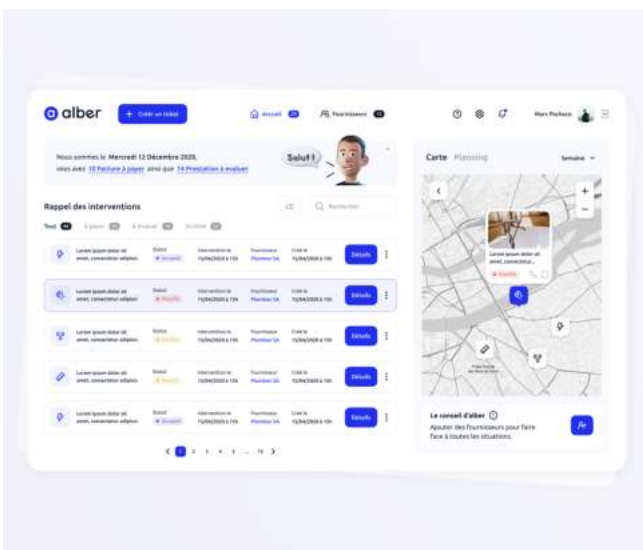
alber

+ Créer un ticket

Accueil 20

Fournisseurs 12

Marc Pacheco

Nous sommes le Mercredi 12 Décembre 2020, vous avez 10 Facture à payer ainsi que 14 Prestation à evaluer

Salut !

Rappel des interventions

Rechercher

Tout 44 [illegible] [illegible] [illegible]

Lorem ipsum dolor sit amet, consectetur adipisci. | Statut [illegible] | Intervention le 15/04/2020 à 15h | Fournisseur Plombier SA | Créé le 15/04/2020 à 15h | Détails

Lorem ipsum dolor sit amet, consectetur adipisci. | Statut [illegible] | Intervention le 15/04/2020 à 15h | Fournisseur Plombier SA | Créé le 15/04/2020 à 15h | Détails

Lorem ipsum dolor sit amet, consectetur adipisci. | Statut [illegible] | Intervention le 15/04/2020 à 15h | Fournisseur Plombier SA | Créé le 15/04/2020 à 15h | Détails

Lorem ipsum dolor sit amet, consectetur adipisci. | Statut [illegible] | Intervention le 15/04/2020 à 15h | Fournisseur Plombier SA | Créé le 15/04/2020 à 15h | Détails

Lorem ipsum dolor sit amet, consectetur adipisci. | Statut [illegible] | Intervention le 15/04/2020 à 15h | Fournisseur Plombier SA | Créé le 15/04/2020 à 15h | Détails

1 2 3 4 5 ... 15

Carte Planning

Semaine

Lorem ipsum dolor sit amet, consectetur...

Le conseil d'alber

Ajouter des fournisseurs pour faire face à toutes les situations.